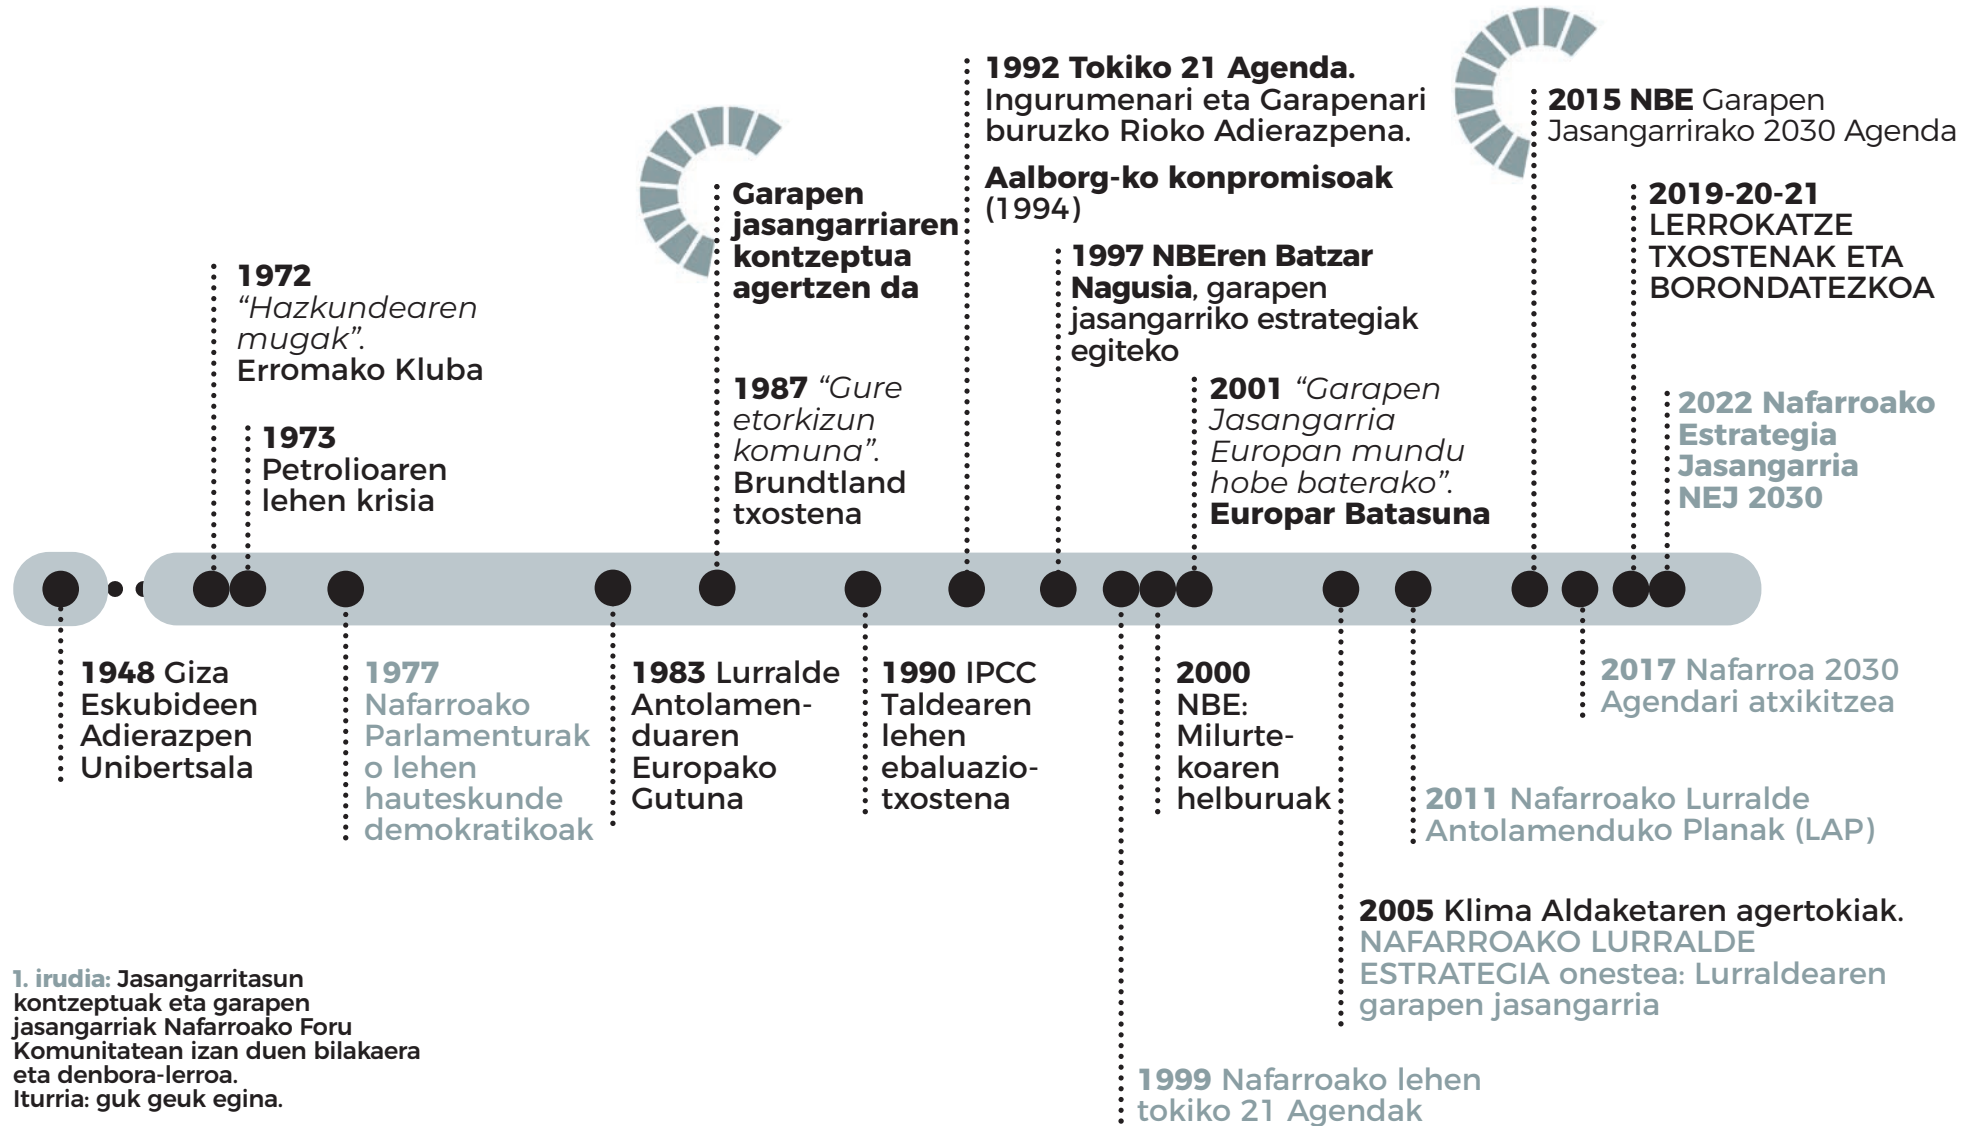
1972
"Hazkundearen mugak".
Erromako Kluba

1973
Petrolioaren lehen krisia

Garapen jasangarriaren kontzeptua agertzen da

1987 "Gure etorkizun komuna".
Brundtland txostena

1992 Tokiko 21 Agenda.
Ingurumenari eta Garapenari buruzko Rioko Adierazpena.

Aalborg-ko konpromisoak (1994)

1997 NBEren Batzar Nagusia, garapen jasangarriko estrategiak egiteko

2001 "Garapen Jasangarria Europan mundu hobe baterako".
Europar Batasuna

2015 NBE Garapen Jasangarrirako 2030 Agenda

2019-20-21
LERROKATZE TXOSTENAK ETA BORONDATEZKOA

2022 Nafarroako Estrategia Jasangarria NEJ 2030

1948 Giza Eskubideen Adierazpen Unibertsala

1977 Nafarroako Parlamenturako lehen hauteskunde demokratikoak

1983 Lurralde Antolamenduaren Europako Gutuna

1990 IPCC Taldearen lehen ebaluaziotxostena

2000 NBE: Milurtekoaren helburuak

2017 Nafarroa 2030 Agendari atxikitzea

2011 Nafarroako Lurralde Antolamenduko Planak (LAP)

2005 Klima Aldaketaren agertokiak.
NAFARROAKO LURRALDE ESTRATEGIA onestea: Lurraldearen garapen jasangarria

1999 Nafarroako lehen tokiko 21 Agendak

1. irudia: Jasangarritasun kontzeptuak eta garapen jasangarriak Nafarroako Foru Komunitatean izan duen bilakaera eta denbora-lerroa.
Iturria: guk geuk egina.